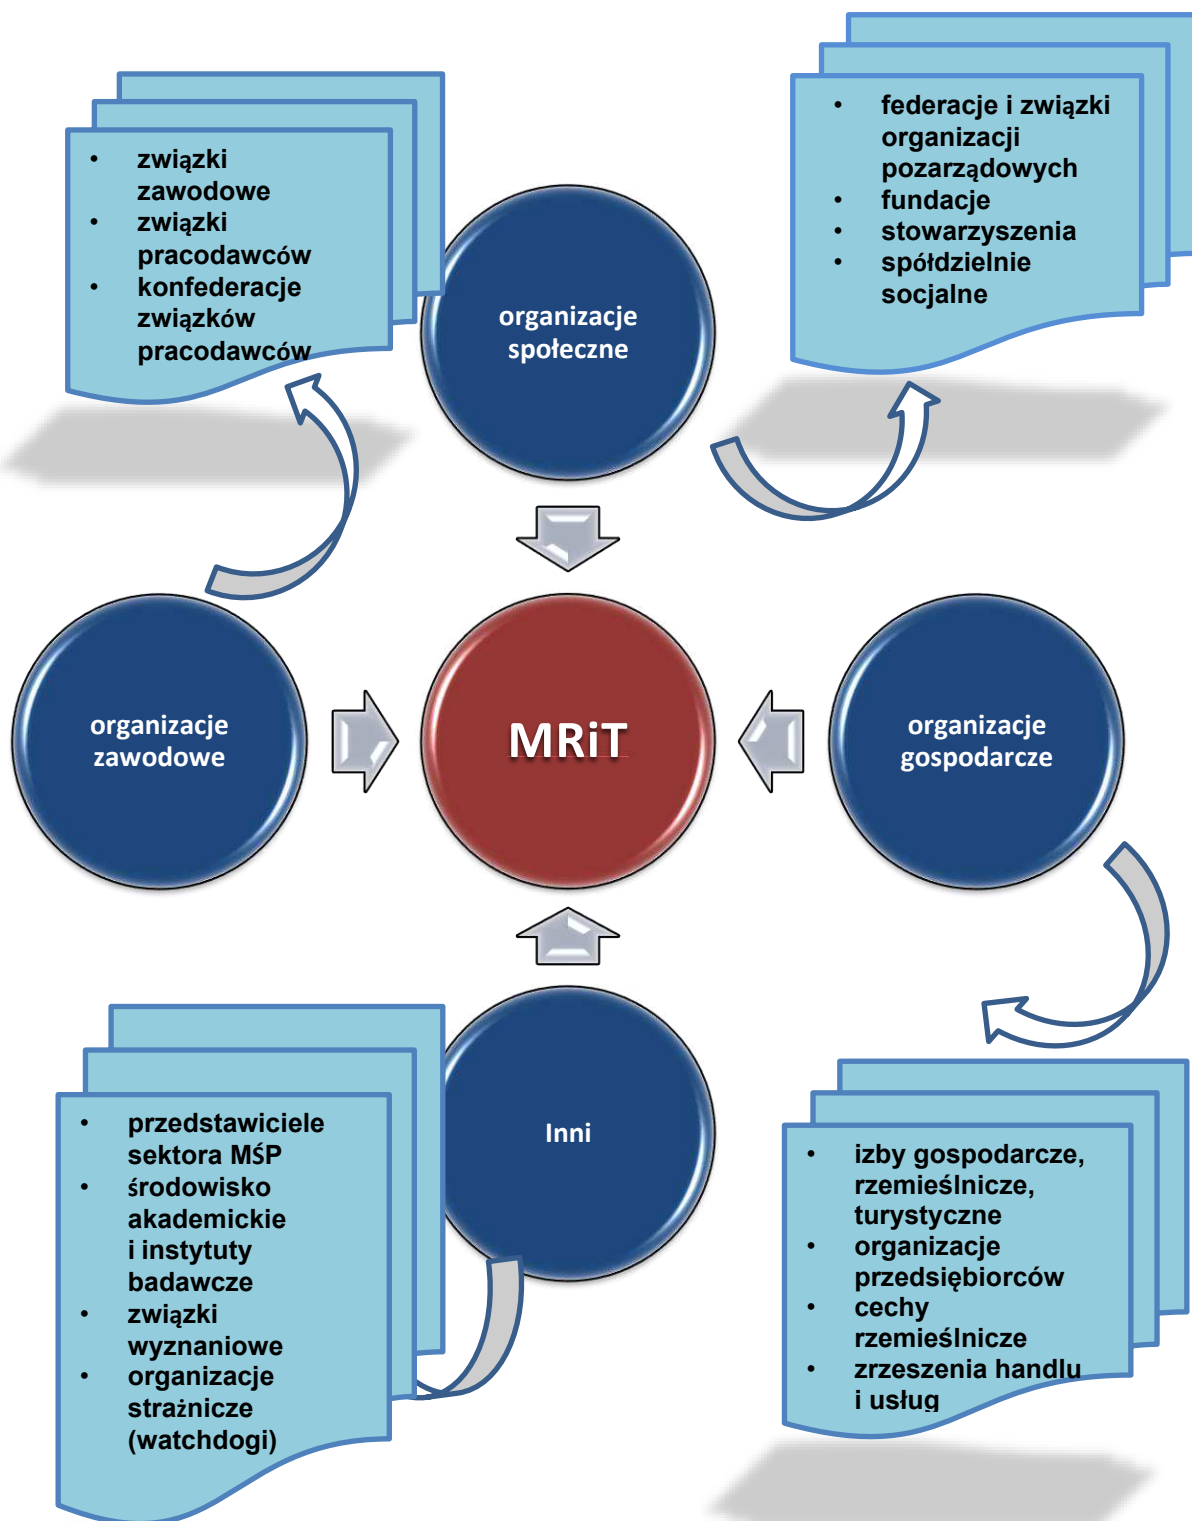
- związki zawodowe
- związki pracodawców
- konfederacje związków pracodawców

- federacje i związki organizacji pozarządowych
- fundacje
- stowarzyszenia
- spółdzielnie socjalne

organizacje społeczne

organizacje zawodowe

MRiT

organizacje gospodarcze

Inni

- przedstawiciele sektora MŚP
- środowisko akademickie i instytuty badawcze
- związki wyznaniowe
- organizacje strażnicze (watchdogi)

- izby gospodarcze, rzemieślnicze, turystyczne
- organizacje przedsiębiorców
- cechy rzemieślnicze
- zrzeszenia handlu i usług